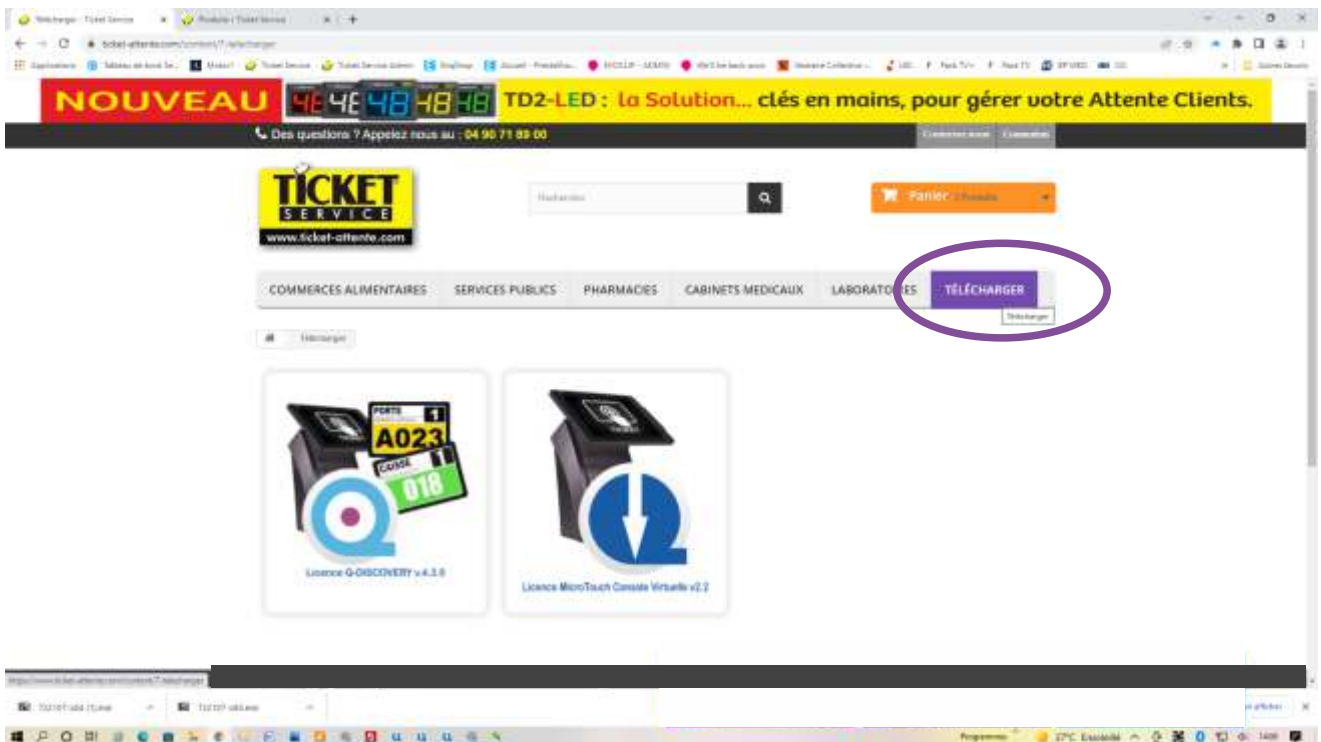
Télécharger - Ticket Service
Produits | Ticket Service
ticket-attente.com/content/7-telecharger

NOUVEAU 48 48 48 48 48 TD2-LED : la Solution... clés en mains, pour gérer votre Attente Clients.

Des questions ? Appelez nous au : 04 90 71 89 00
Contactez-nous Connexion

TICKET SERVICE
www.ticket-attente.com

Rechercher

Panier 0 Produits

COMMERCES ALIMENTAIRES
SERVICES PUBLICS
PHARMACIES
CABINETS MEDICAUX
LABORATOIRES
TÉLÉCHARGER
Télécharger

Télécharger

PORTE 1
A023
CAISSE 11
018

Licence Q-DISCOVERY v.4.3.0

Licence MicroTouch Console Virtuelle v2.2

https://www.ticket-attente.com/content/7-telecharger

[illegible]
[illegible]

Programmes 27°C Ensoleillé